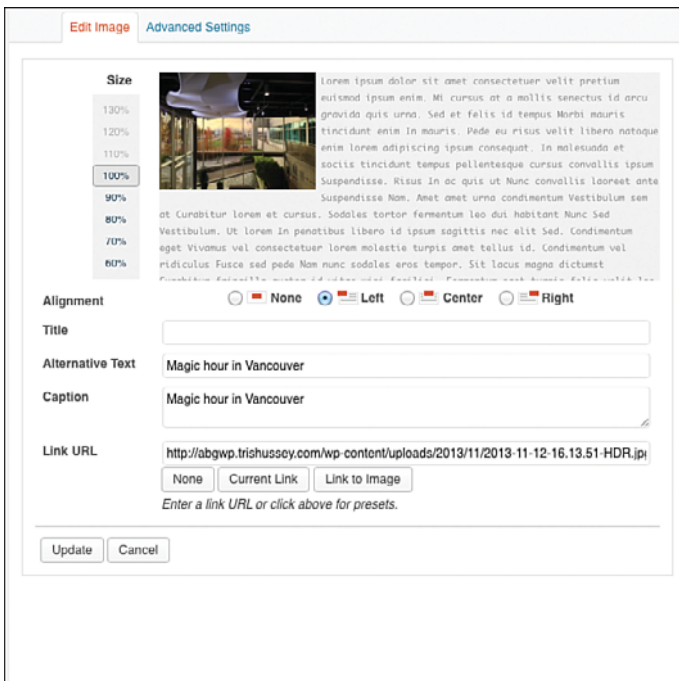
Edit Image Advanced Settings

Size

130%
120%
110%
100%
90%
80%
70%
60%

lorem ipsum dolor sit amet consectetuer velit pretium euismod ipsum enim. Mi cursus at a mollis senectus id arcu gravida quis urna. Sed et felis id tempus Morbi mauris tincidunt enim In mauris. Pede eu risus velit libero natoque enim lorem adipiscing ipsum consequat. In malesuada et sociis tincidunt tempus pellentesque cursus convallis ipsum Suspendisse. Risus In ac quis ut Nunc convallis laoreet ante Suspendisse Nam. Amet amet urna condimentum Vestibulum sem at Curabitur lorem et cursus. Sodales tortor fermentum leo dui habitant Nunc Sed Vestibulum. Ut lorem In penatibus libero id ipsum sagittis nec elit Sed. Condimentum eget Vivamus vel consectetuer lorem molestie turpis amet tellus id. Condimentum vel ridiculus Fusce sed pede Nam nunc sodales eros tempor. Sit lacus magna dictumst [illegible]

Alignment None Left Center Right

Title

Alternative Text Magic hour in Vancouver

Caption Magic hour in Vancouver

Link URL http://abgwp.trishussey.com/wp-content/uploads/2013/11/2013-11-12-16.13.51-HDR.jp

None Current Link Link to Image

Enter a link URL or click above for presets.

Update Cancel